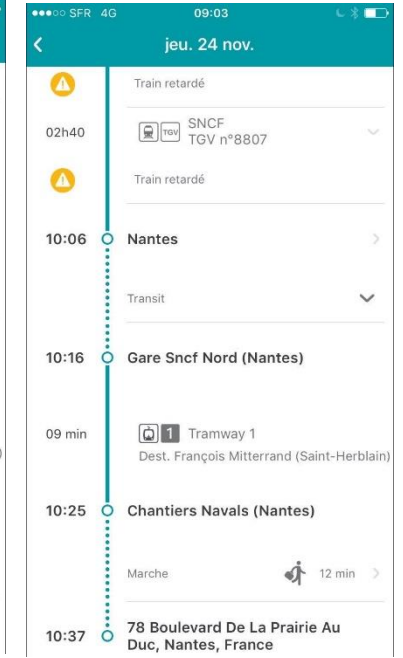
SFR 4G 09:03

jeu. 24 nov.

Train retardé

02h40 TGV SNCF TGV n°8807

Train retardé

10:06 Nantes

Transit

10:16 Gare Sncf Nord (Nantes)

09 min 1 Tramway 1
Dest. François Mitterrand (Saint-Herblain)

10:25 Chantiers Navals (Nantes)

Marche 12 min

10:37 78 Boulevard De La Prairie Au Duc, Nantes, France